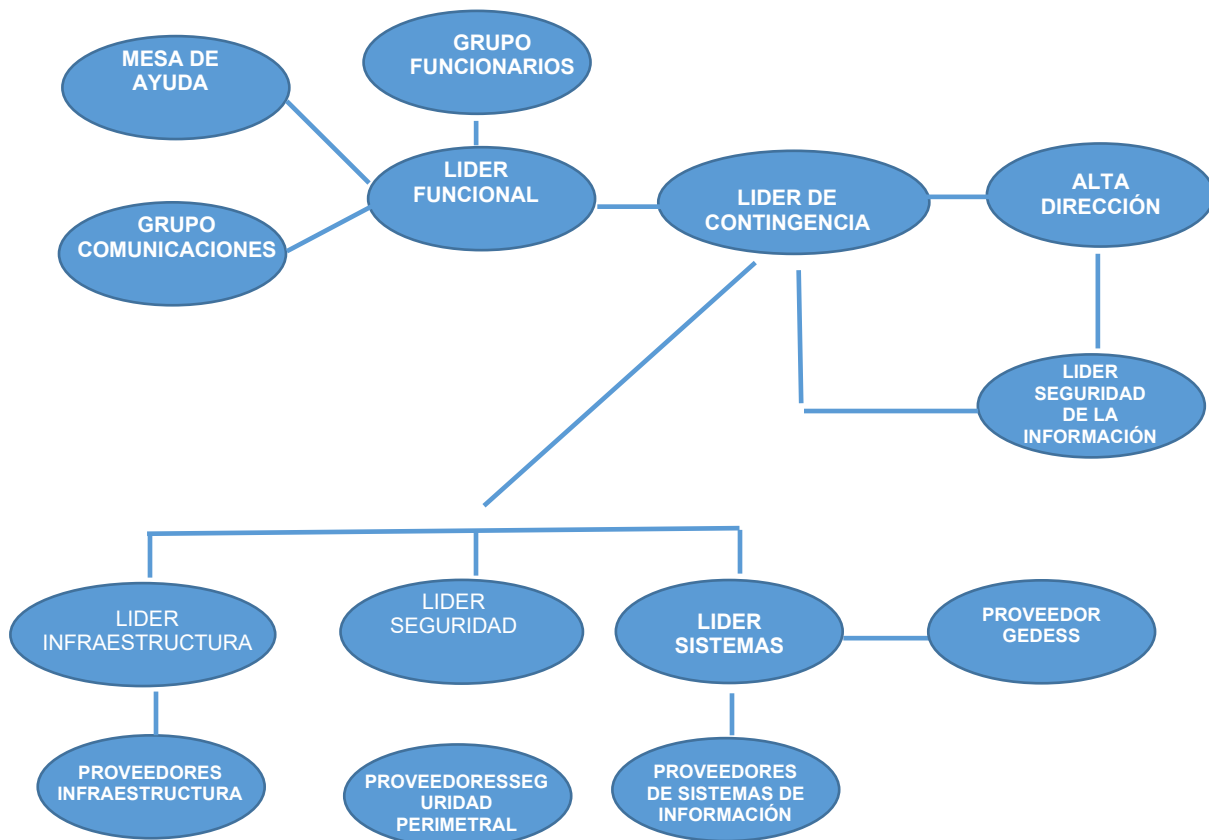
MESA DE AYUDA

GRUPO FUNCIONARIOS

GRUPO COMUNICACIONES

LIDER FUNCIONAL

LIDER DE CONTINGENCIA

ALTA DIRECCIÓN

LIDER SEGURIDAD DE LA INFORMACIÓN

LIDER INFRAESTRUCTURA

LIDER SEGURIDAD

LIDER SISTEMAS

PROVEEDOR GEDESS

PROVEEDORES INFRAESTRUCTURA

PROVEEDORESSEG URIDAD PERIMETRAL

PROVEEDORES DE SISTEMAS DE INFORMACIÓN